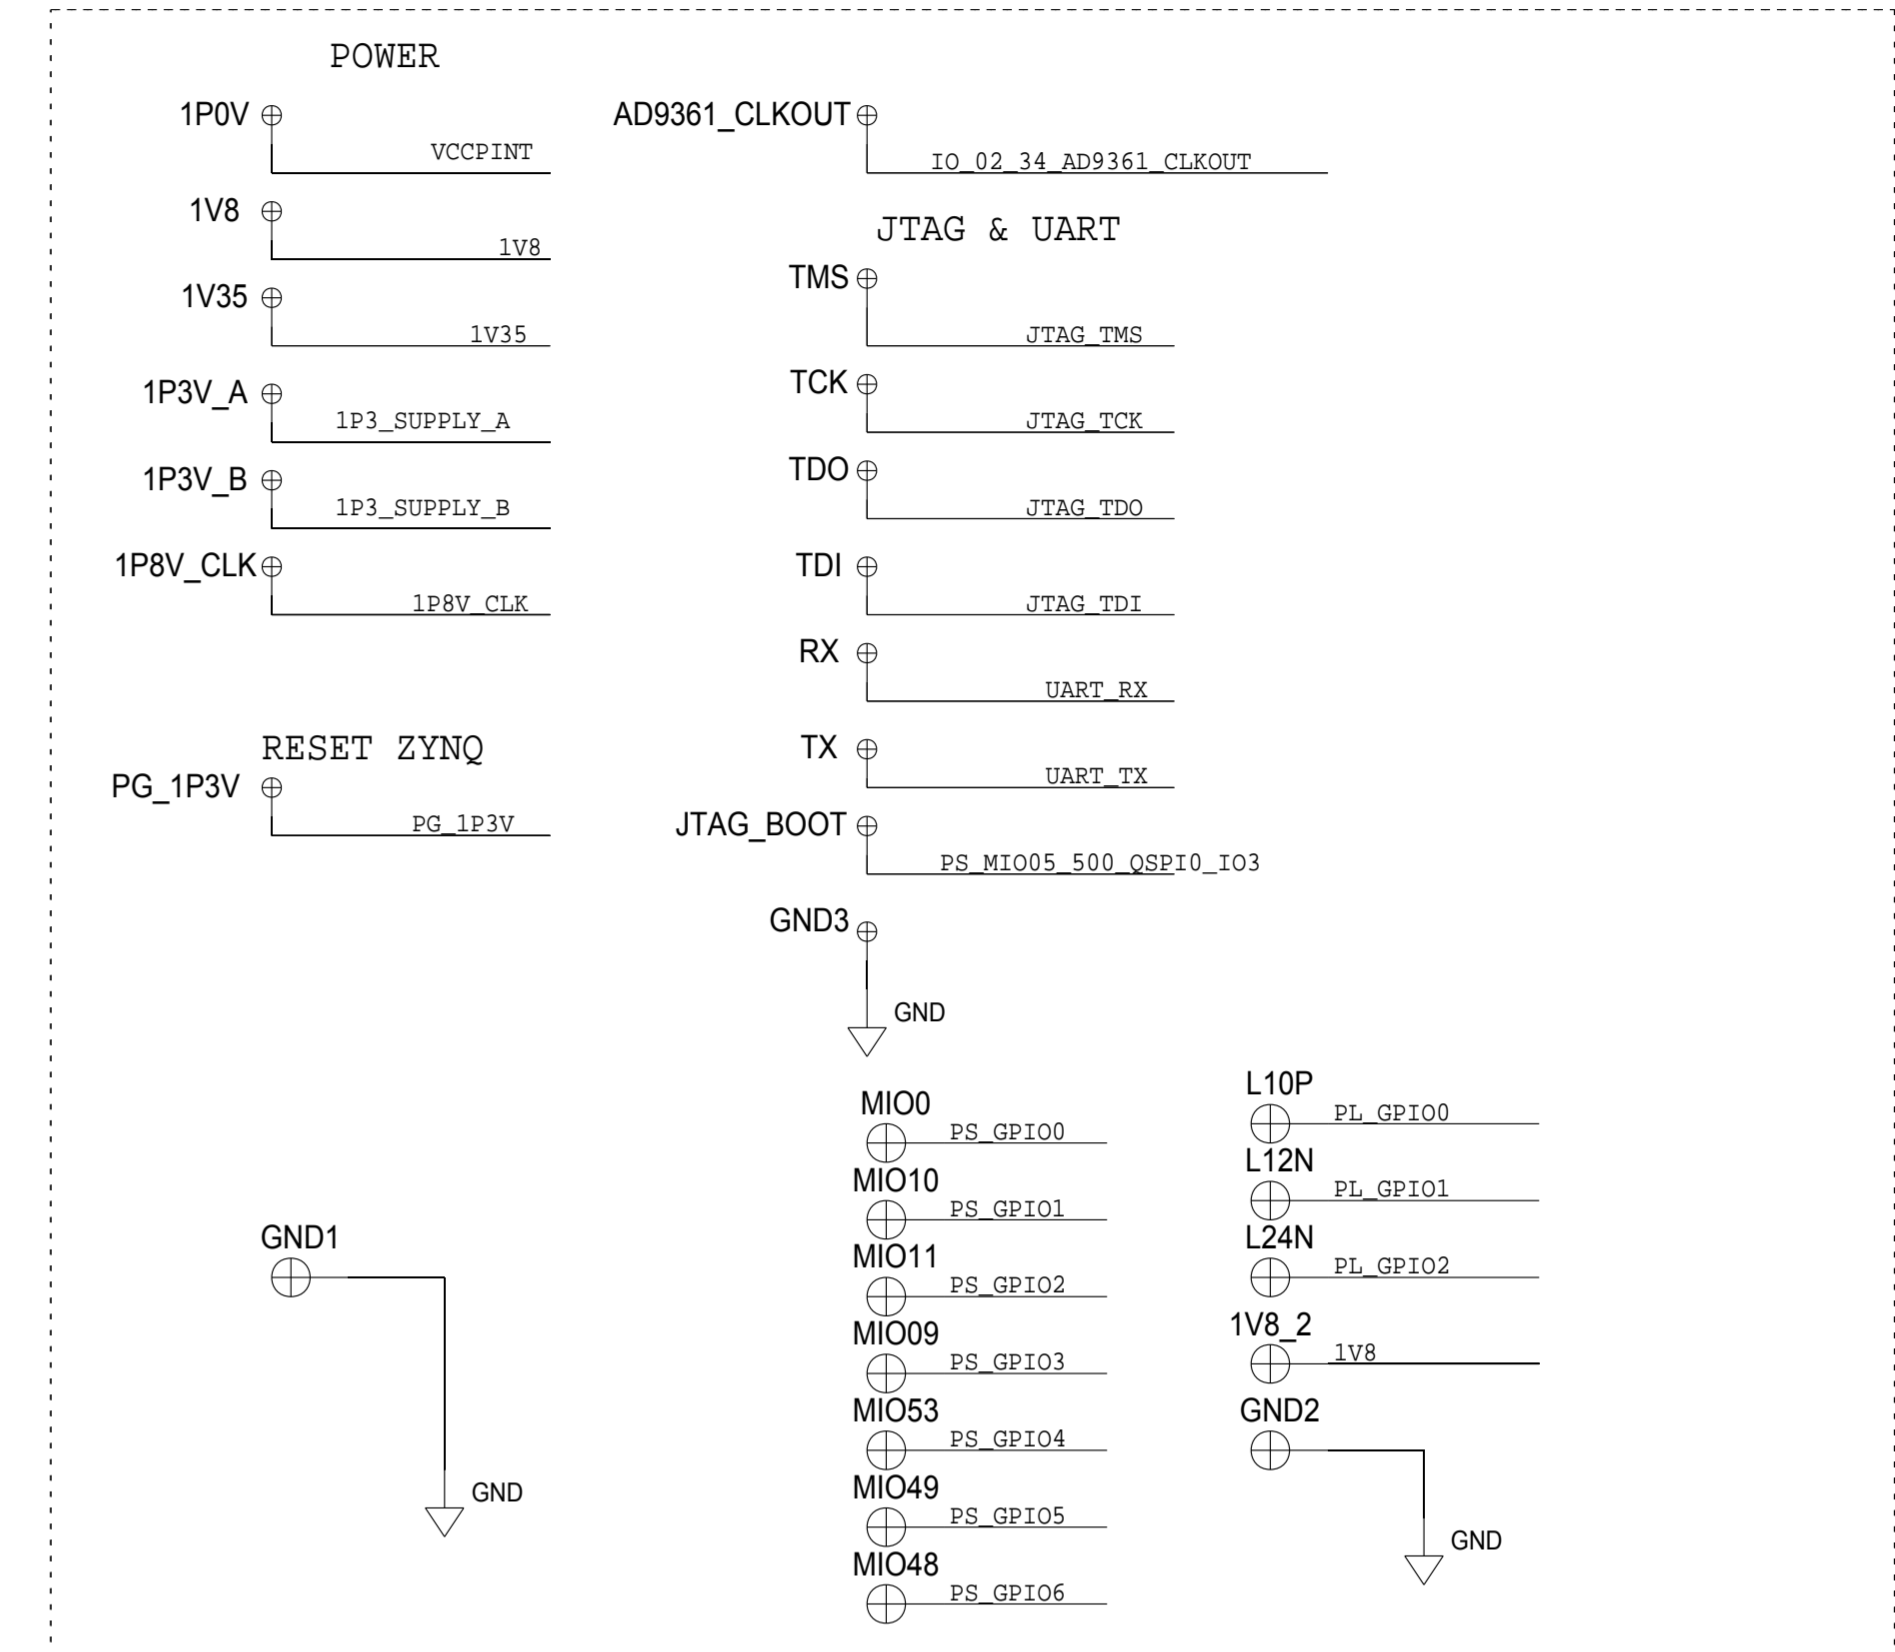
POWER

1P0V
VCCPINT

1V8
1V8

1V35
1V35

1P3V_A
1P3_SUPPLY_A

1P3V_B
1P3_SUPPLY_B

1P8V_CLK
1P8V_CLK

RESET ZYNQ

PG_1P3V
PG_1P3V

AD9361_CLKOUT
IO_02_34_AD9361_CLKOUT

JTAG & UART

TMS
JTAG_TMS

TCK
JTAG_TCK

TDO
JTAG_TDO

TDI
JTAG_TDI

RX
UART_RX

TX
UART_TX

JTAG_BOOT
PS_MIO05_500_QSPI0_IO3

GND3
GND

MIO0
PS_GPIO0

MIO10
PS_GPIO1

MIO11
PS_GPIO2

MIO09
PS_GPIO3

MIO53
PS_GPIO4

MIO49
PS_GPIO5

MIO48
PS_GPIO6

L10P
PL_GPIO0

L12N
PL_GPIO1

L24N
PL_GPIO2

1V8_2
1V8

GND2
GND

GND1
GND